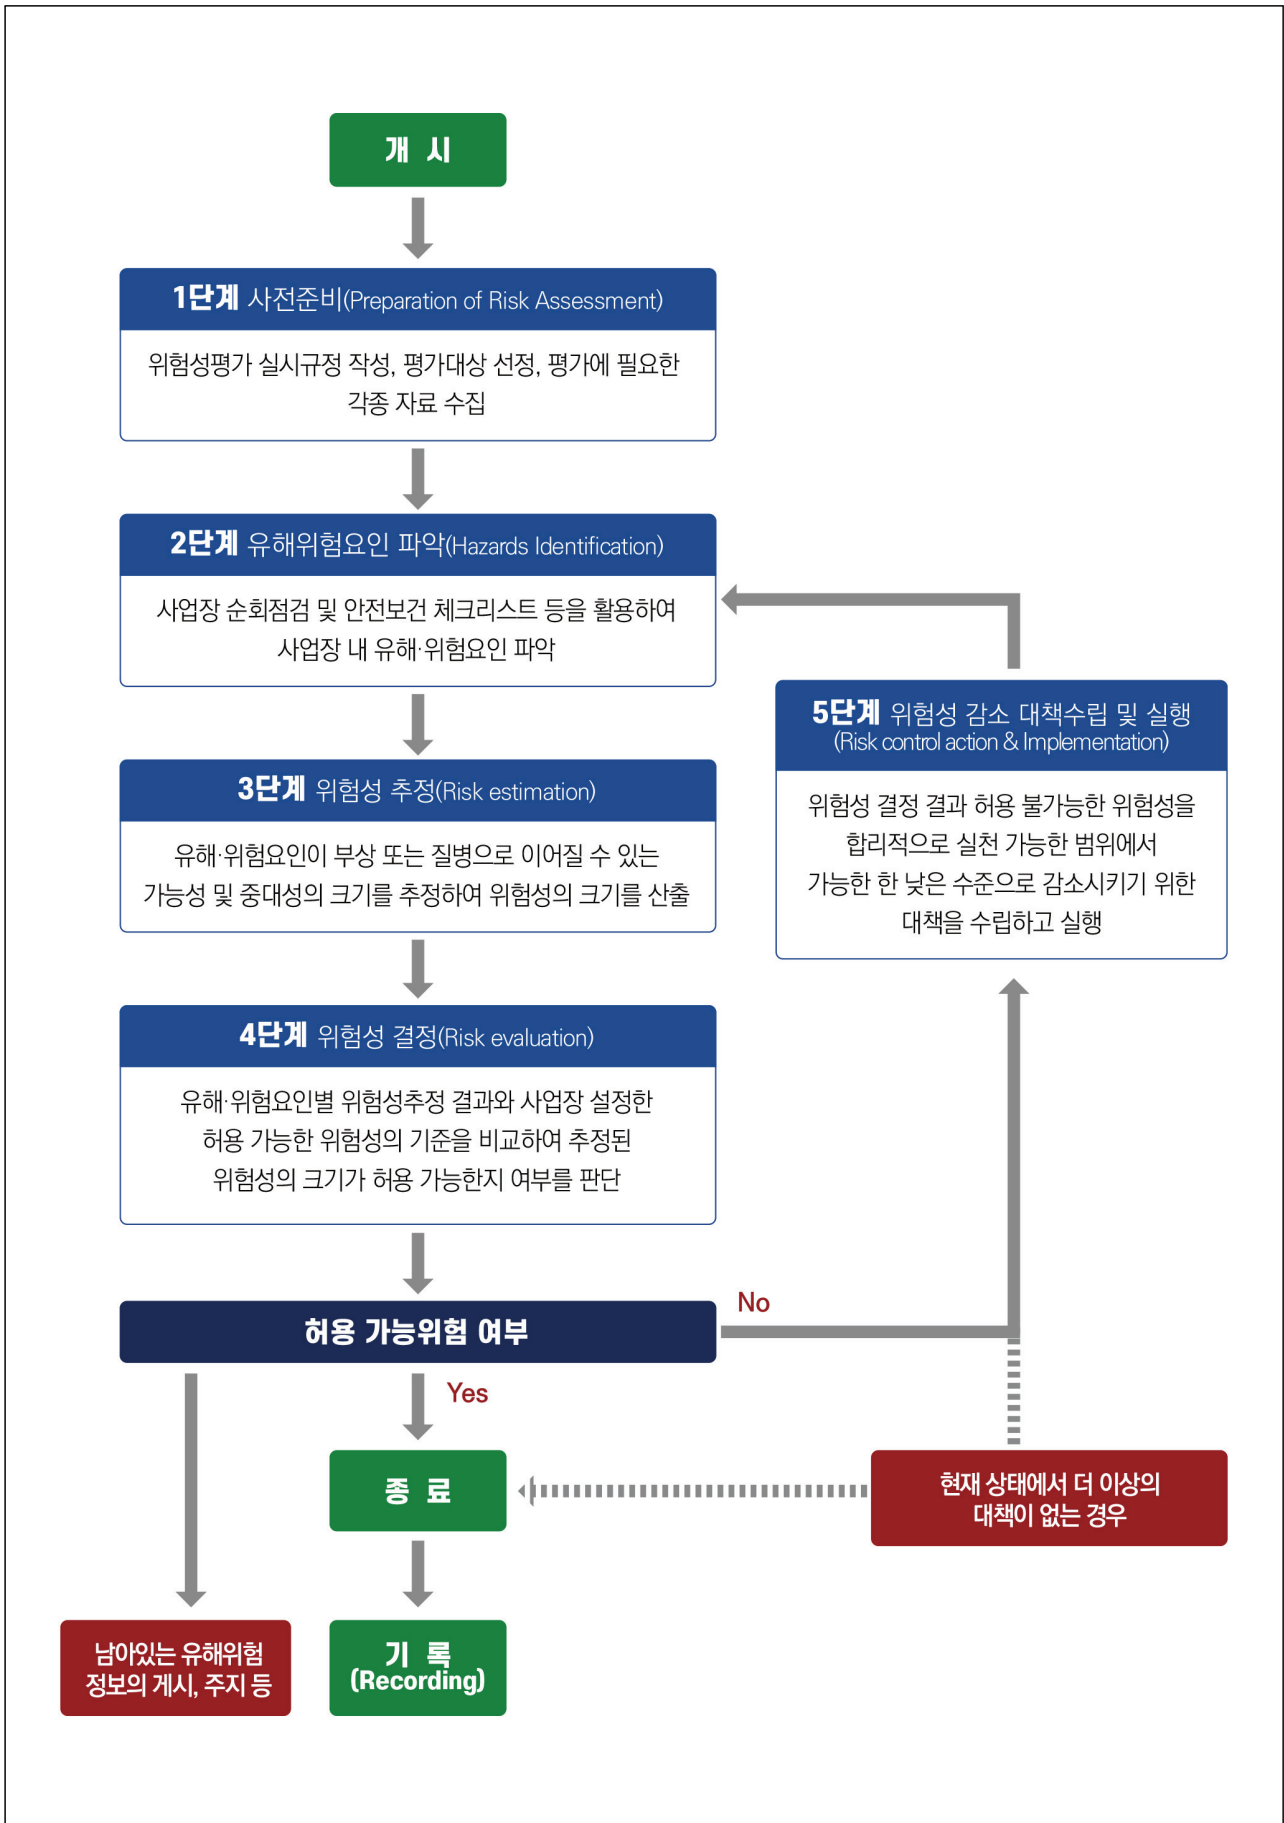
개 시

1단계 사전준비(Preparation of Risk Assessment)

위험성평가 실시규정 작성, 평가대상 선정, 평가에 필요한 각종 자료 수집

2단계 유해위험요인 파악(Hazards Identification)

사업장 순회점검 및 안전보건 체크리스트 등을 활용하여 사업장 내 유해·위험요인 파악

3단계 위험성 추정(Risk estimation)

유해·위험요인이 부상 또는 질병으로 이어질 수 있는 가능성 및 중대성의 크기를 추정하여 위험성의 크기를 산출

4단계 위험성 결정(Risk evaluation)

유해·위험요인별 위험성추정 결과와 사업장 설정한 허용 가능한 위험성의 기준을 비교하여 추정된 위험성의 크기가 허용 가능한지 여부를 판단

5단계 위험성 감소 대책수립 및 실행 (Risk control action & Implementation)

위험성 결정 결과 허용 불가능한 위험성을 합리적으로 실천 가능한 범위에서 가능한 한 낮은 수준으로 감소시키기 위한 대책을 수립하고 실행

허용 가능위험 여부

No

Yes

종 료

현재 상태에서 더 이상의 대책이 없는 경우

남아있는 유해위험 정보의 게시, 주지 등

기 록 (Recording)